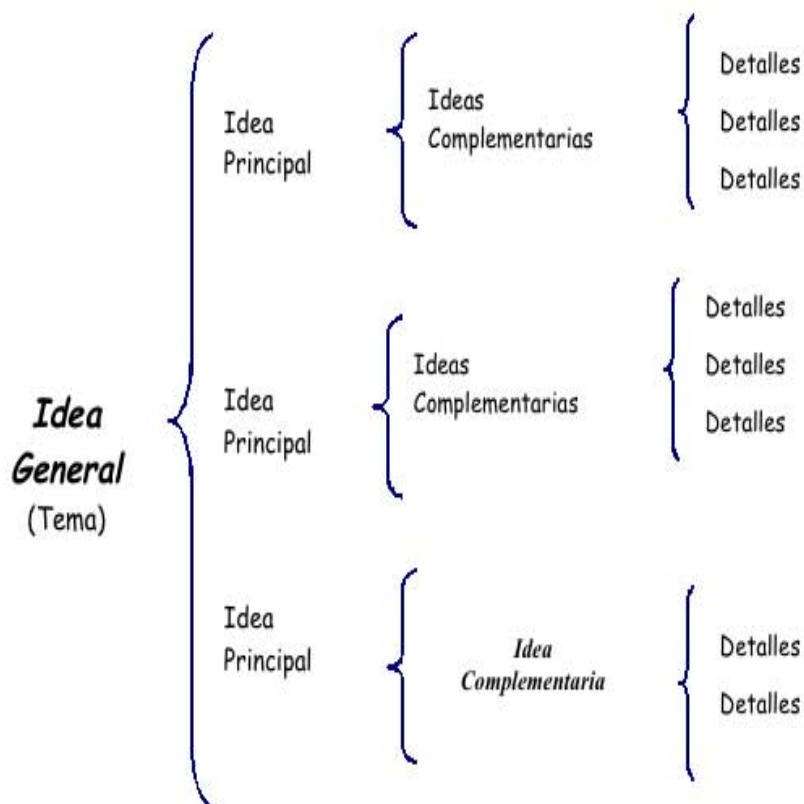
Idea General (Tema)

Idea Principal

Ideas Complementarias

Detalles
Detalles
Detalles

Idea Principal

Ideas Complementarias

Detalles
Detalles
Detalles

Idea Principal

Idea Complementaria

Detalles
Detalles